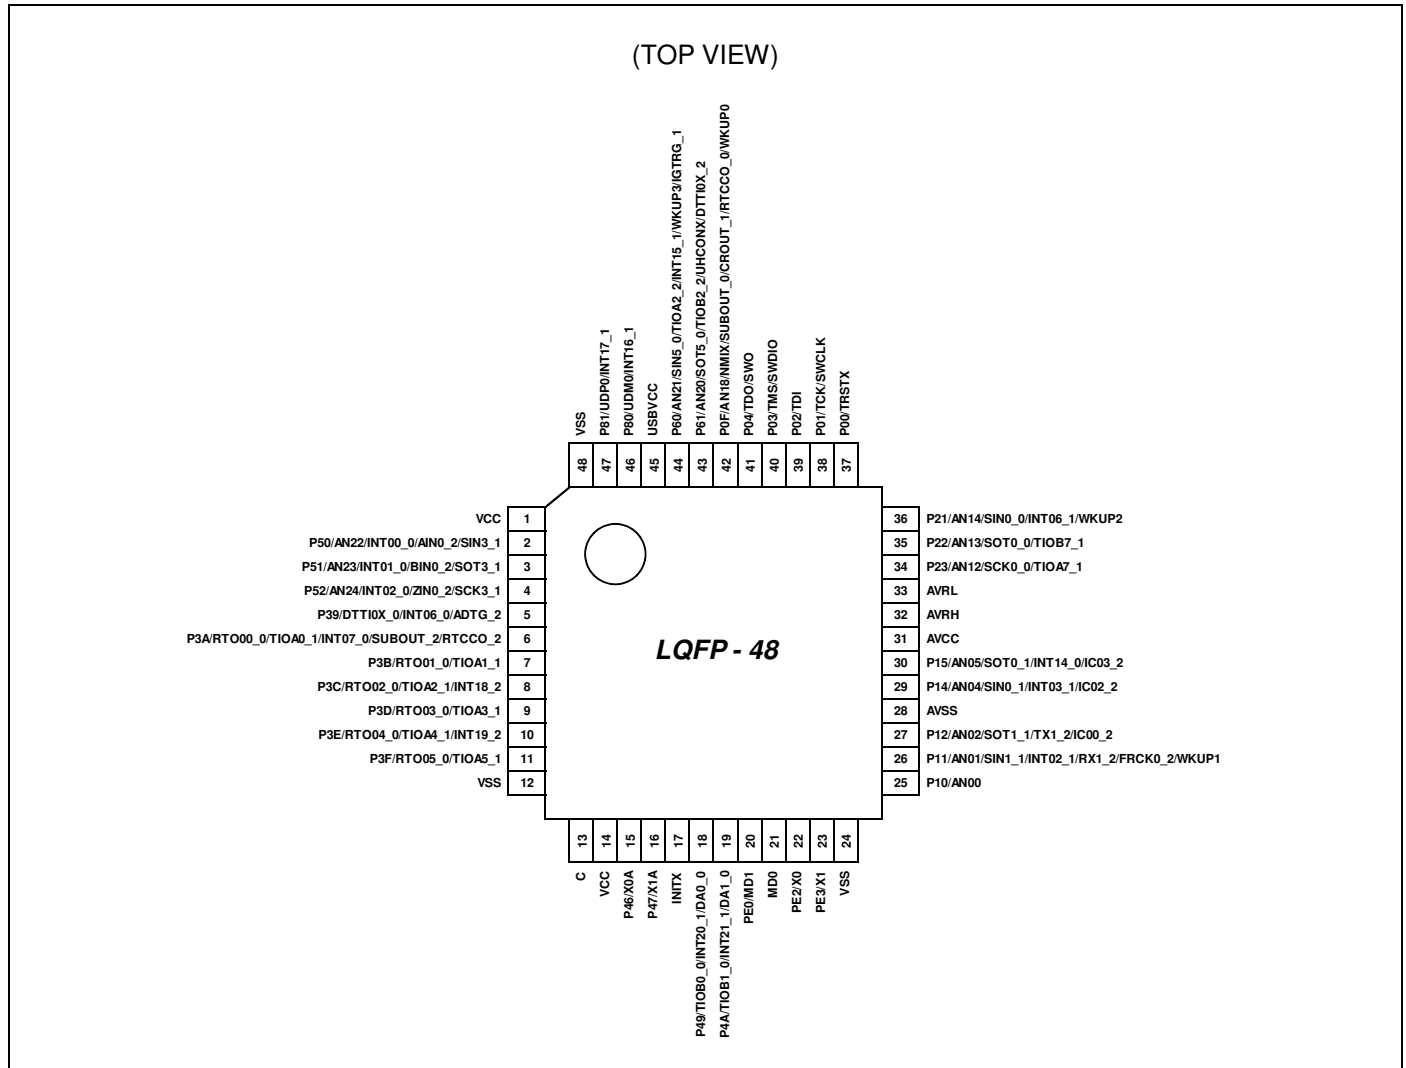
(TOP VIEW)

VSS 48
P81/UDP0/INT17_1 47
P80/UDM0/INT16_1 46
USBVCC 45
P60/AN21/SIN5_0/TIOA2_2/INT15_1/WKUP3/IGTRG_1 44
P61/AN20/SOT5_0/TIOB2_2/UHCONX/DTTI0X_2 43
P0F/AN18/NMIX/SUBOUT_0/CROUT_1/RTCCO_0/WKUP0 42
P04/TDO/SWO 41
P03/TMS/SWDIO 40
P02/TDI 39
P01/TCK/SWCLK 38
P00/TRSTX 37

VCC 1
P50/AN22/INT00_0/AIN0_2/SIN3_1 2
P51/AN23/INT01_0/BIN0_2/SOT3_1 3
P52/AN24/INT02_0/ZIN0_2/SCK3_1 4
P39/DTTI0X_0/INT06_0/ADTG_2 5
P3A/RTO00_0/TIOA0_1/INT07_0/SUBOUT_2/RTCCO_2 6
P3B/RTO01_0/TIOA1_1 7
P3C/RTO02_0/TIOA2_1/INT18_2 8
P3D/RTO03_0/TIOA3_1 9
P3E/RTO04_0/TIOA4_1/INT19_2 10
P3F/RTO05_0/TIOA5_1 11
VSS 12

LQFP - 48

36 P21/AN14/SIN0_0/INT06_1/WKUP2
35 P22/AN13/SOT0_0/TIOB7_1
34 P23/AN12/SCK0_0/TIOA7_1
33 AVRL
32 AVRH
31 AVCC
30 P15/AN05/SOT0_1/INT14_0/IC03_2
29 P14/AN04/SIN0_1/INT03_1/IC02_2
28 AVSS
27 P12/AN02/SOT1_1/TX1_2/IC00_2
26 P11/AN01/SIN1_1/INT02_1/RX1_2/FRCK0_2/WKUP1
25 P10/AN00

13 C
14 VCC
15 P46/X0A
16 P47/X1A
17 INITX
18 P49/TIOB0_0/INT20_1/DA0_0
19 P4A/TIOB1_0/INT21_1/DA1_0
20 PE0/MD1
21 MD0
22 PE2/X0
23 PE3/X1
24 VSS